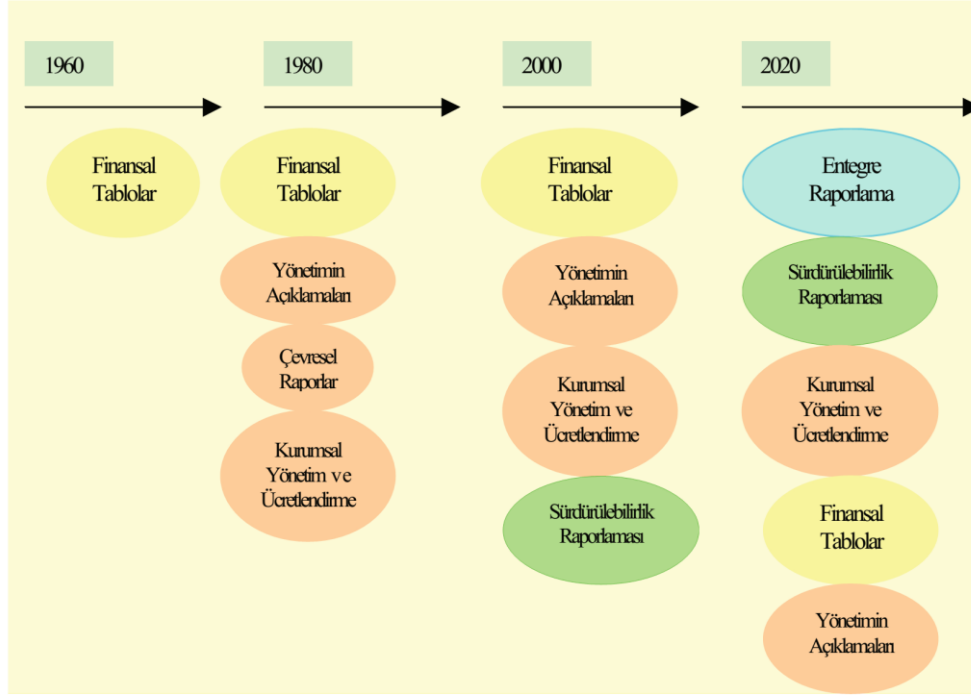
1960

Finansal Tablolar

1980

Finansal Tablolar

Yönetimin Açıklamaları

Çevresel Raporlar

Kurumsal Yönetim ve Ücretlendirme

2000

Finansal Tablolar

Yönetimin Açıklamaları

Kurumsal Yönetim ve Ücretlendirme

Sürdürülebilirlik Raporlaması

2020

Entegre Raporlama

Sürdürülebilirlik Raporlaması

Kurumsal Yönetim ve Ücretlendirme

Finansal Tablolar

Yönetimin Açıklamaları